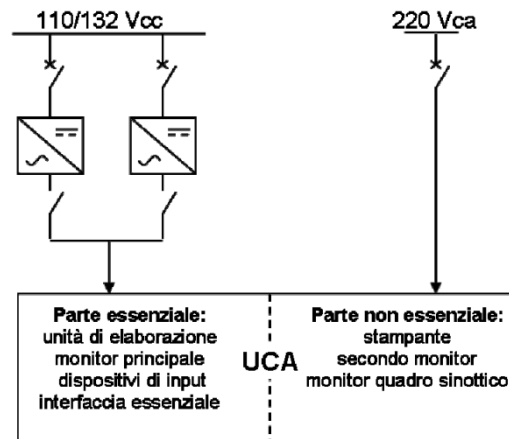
110/132 Vcc

220 Vca

Parte essenziale:
unità di elaborazione
monitor principale
dispositivi di input
interfaccia essenziale

UCA

Parte non essenziale:
stampante
secondo monitor
monitor quadro sinottico